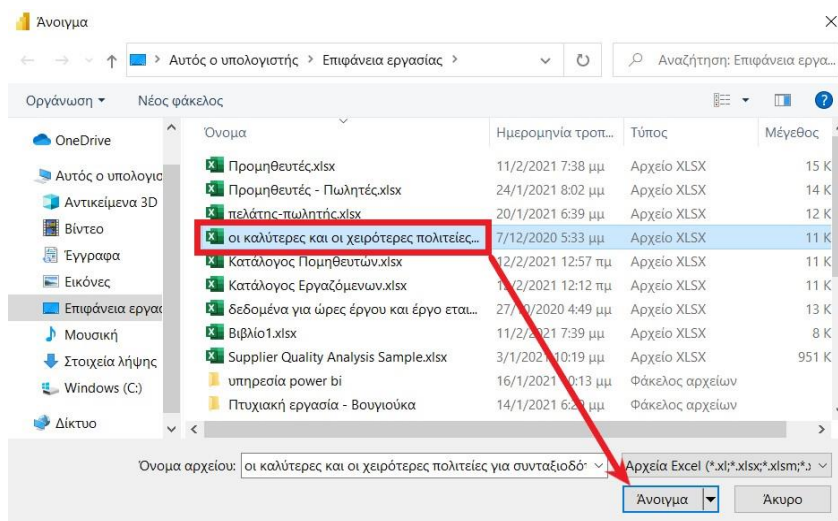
Άνοιγμα

Αυτός ο υπολογιστής > Επιφάνεια εργασίας >

Αναζήτηση: Επιφάνεια εργα...

Οργάνωση ▾ Νέος φάκελος

OneDrive
Αυτός ο υπολογισ
Αντικείμενα 3D
Βίντεο
Έγγραφα
Εικόνες
Επιφάνεια εργασ
Μουσική
Στοιχεία λήψης
Windows (C:)
Δίκτυο

| Όνομα | Ημερομηνία τροπ... | Τύπος | Μέγεθος |
|---|---|---|---|
| Προμηθευτές.xlsx | 11/2/2021 7:38 μμ | Αρχείο XLSX | 15 K |
| Προμηθευτές - Πωλητές.xlsx | 24/1/2021 8:02 μμ | Αρχείο XLSX | 14 K |
| πελάτης-πωλητής.xlsx | 20/1/2021 6:39 μμ | Αρχείο XLSX | 12 K |
| οι καλύτερες και οι χειρότερες πολιτείες... | 7/12/2020 5:33 μμ | Αρχείο XLSX | 11 K |
| Κατάλογος Πομηθευτών.xlsx | 12/2/2021 12:57 πμ | Αρχείο XLSX | 11 K |
| Κατάλογος Εργαζόμενων.xlsx | 1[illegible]/2/2021 12:12 πμ | Αρχείο XLSX | 11 K |
| δεδομένα για ώρες έργου και έργο εται... | 27/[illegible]/2020 4:49 μμ | Αρχείο XLSX | 13 K |
| Βιβλίο1.xlsx | 11/2/2021 7:39 μμ | Αρχείο XLSX | 8 K |
| Supplier Quality Analysis Sample.xlsx | 3/1/2021 10:19 μμ | Αρχείο XLSX | 951 K |
| υπηρεσία power bi | 16/1/2021 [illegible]0:13 μμ | Φάκελος αρχείων | |
| Πτυχιακή εργασία - Βουγιούκα | 14/1/2021 6:2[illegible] μμ | Φάκελος αρχείων | |

Όνομα αρχείου: οι καλύτερες και οι χειρότερες πολιτείες για συνταξιοδό

Αρχεία Excel (*.xl;*.xlsx;*.xlsm;*.

Άνοιγμα

Άκυρο